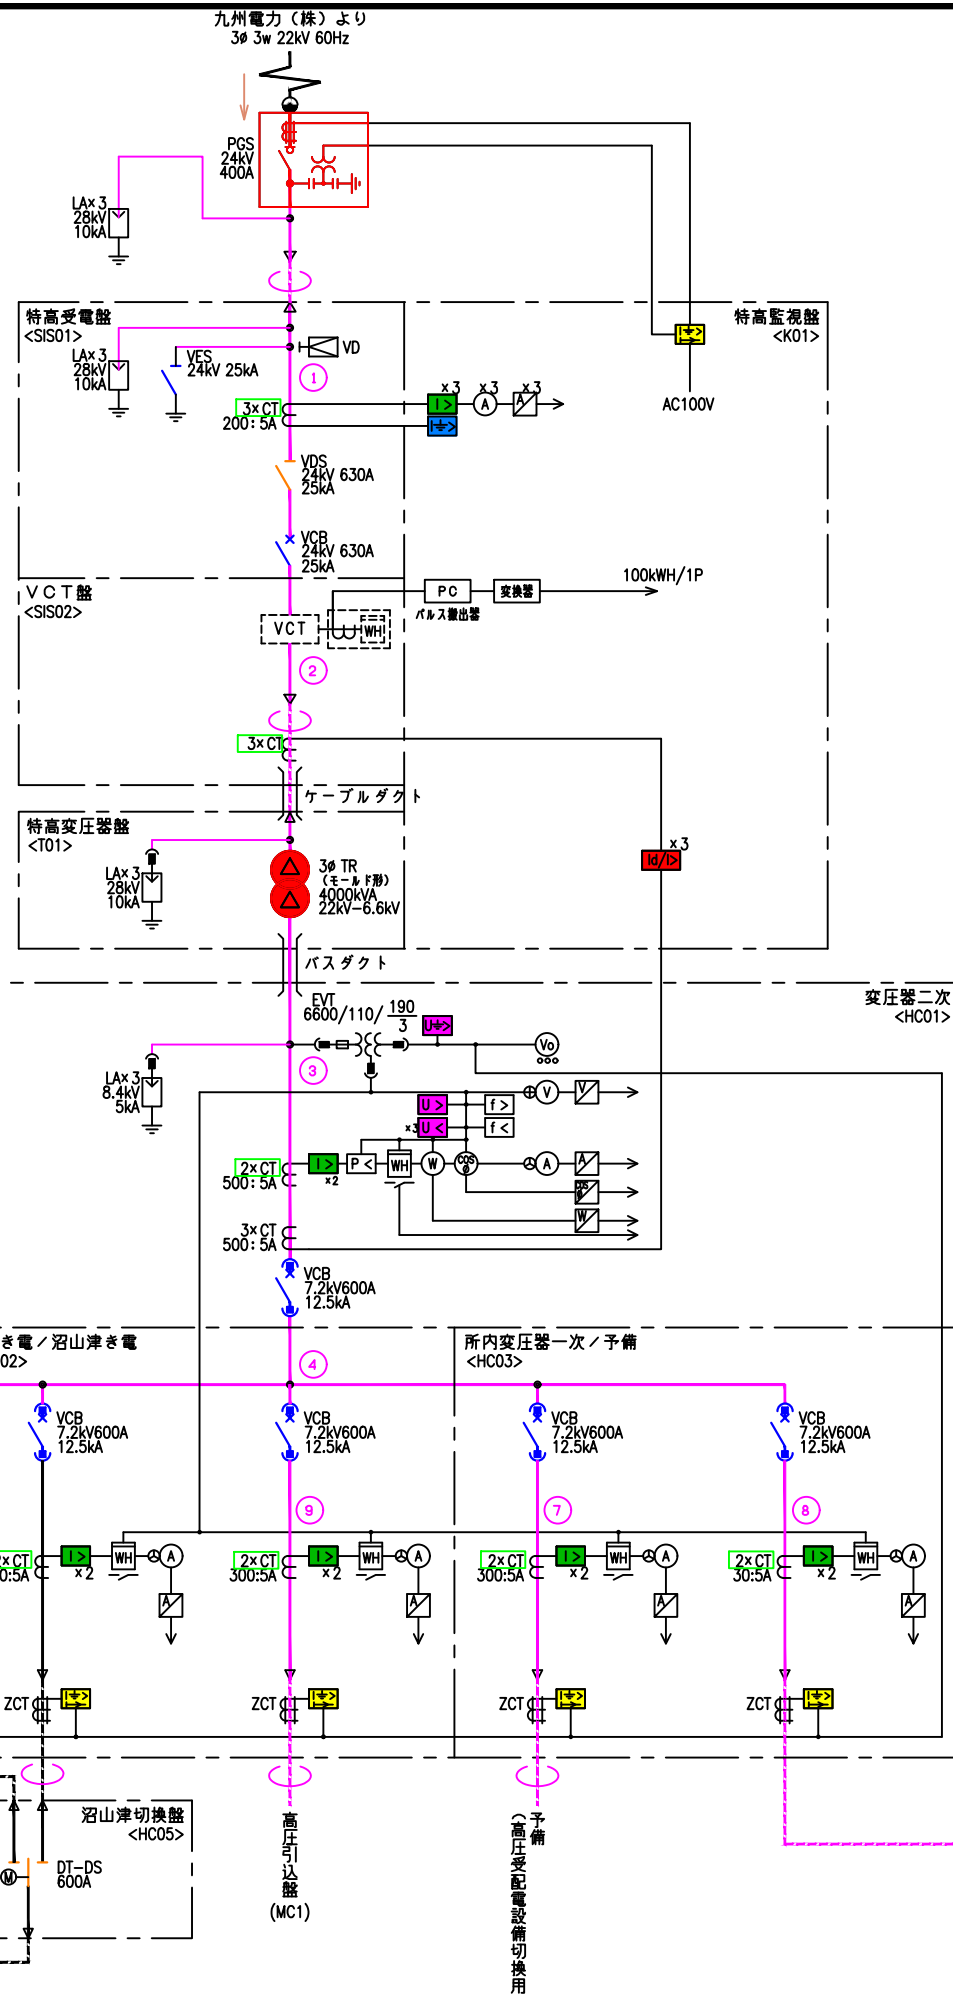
九州電力（株）より
3ø 3w 22kV 60Hz

PGS
24kV
400A

LA×3
28kV
10kA

特高受電盤
<SIS01>

特高監視盤
<K01>

LA×3
28kV
10kA

VES
24kV 25kA

VD

①

3×CT
200:5A

×3 ×3 ×3

I>
A

AC100V

VDS
24kV 630A
25kA

VCB
24kV 630A
25kA

VCT盤
<SIS02>

PC
変換器
パルス検出器

100kWH/1P

VCT
WH

②

3×CT

ケーブルダクト

特高変圧器盤
<T01>

LA×3
28kV
10kA

3ø TR
（モールド形）
4000kVA
22kV−6.6kV

×3
Id/I>

バスダクト

変圧器二次
<HC01>

EVT
6600/110/$\frac{190}{3}$

U≑>

Vo

③

LA×3
8.4kV
5kA

V
U>
f>
×3 U<
f<

2×CT
500:5A

I>
×2
P<
WH
W
cos ø
A
A
cos ø
W

3×CT
500:5A

VCB
7.2kV600A
12.5kA

き電／沼山津き電
02>

所内変圧器一次／予備
<HC03>

④

VCB
7.2kV600A
12.5kA

VCB
7.2kV600A
12.5kA

VCB
7.2kV600A
12.5kA

VCB
7.2kV600A
12.5kA

⑨ ⑦ ⑧

×CT
0:5A
I>
×2
WH
A
A

2×CT
300:5A
I>
×2
WH
A
A

2×CT
300:5A
I>
×2
WH
A
A

2×CT
30:5A
I>
×2
WH
A
A

ZCT ZCT ZCT ZCT

沼山津切換盤
<HC05>

M
DT-DS
600A

高圧引込盤
(MC1)

予備
（高圧受配電設備切換用